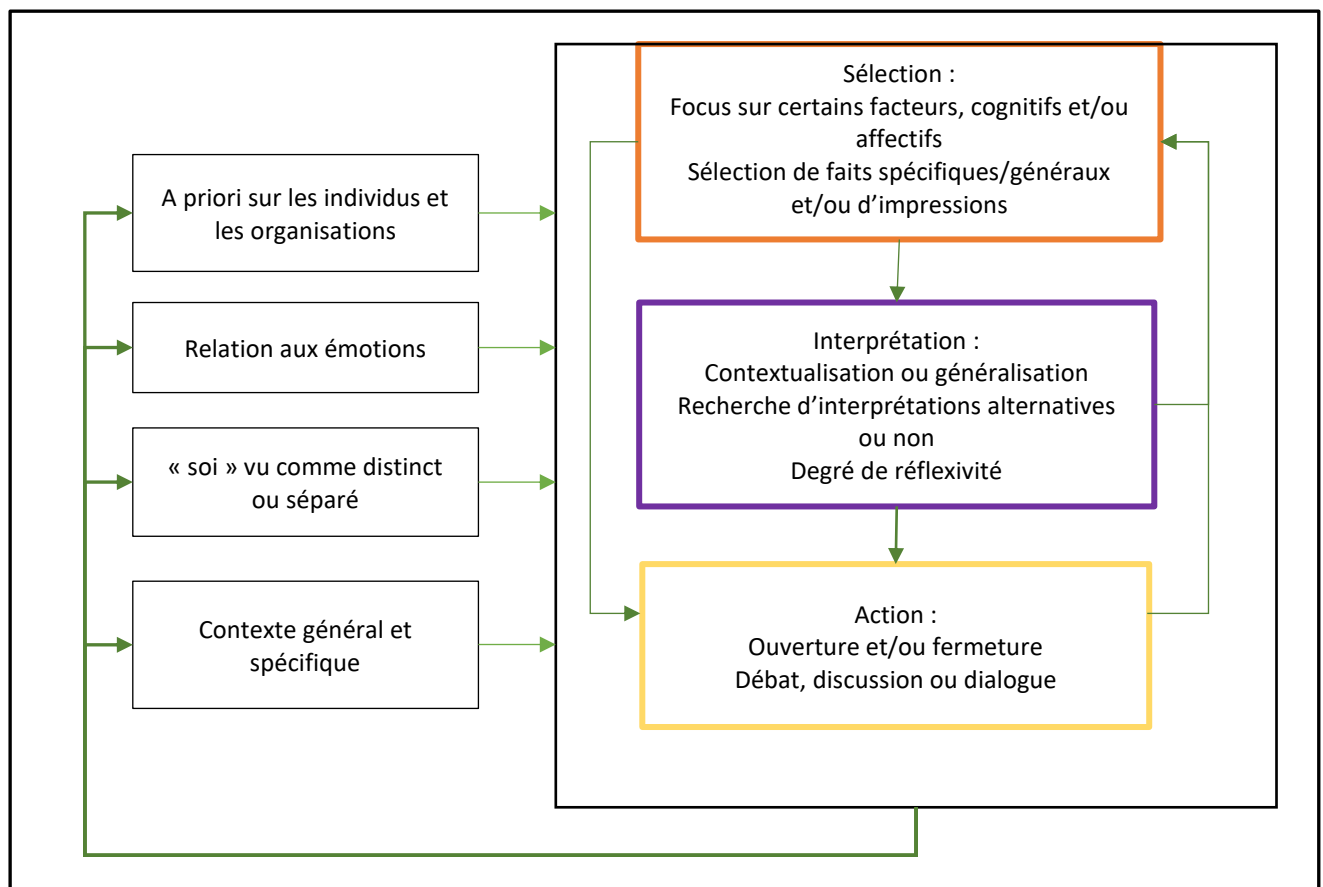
A priori sur les individus et les organisations

Relation aux émotions

« soi » vu comme distinct ou séparé

Contexte général et spécifique

Sélection :
Focus sur certains facteurs, cognitifs et/ou affectifs
Sélection de faits spécifiques/généraux et/ou d'impressions

Interprétation :
Contextualisation ou généralisation
Recherche d'interprétations alternatives ou non
Degré de réflexivité

Action :
Ouverture et/ou fermeture
Débat, discussion ou dialogue